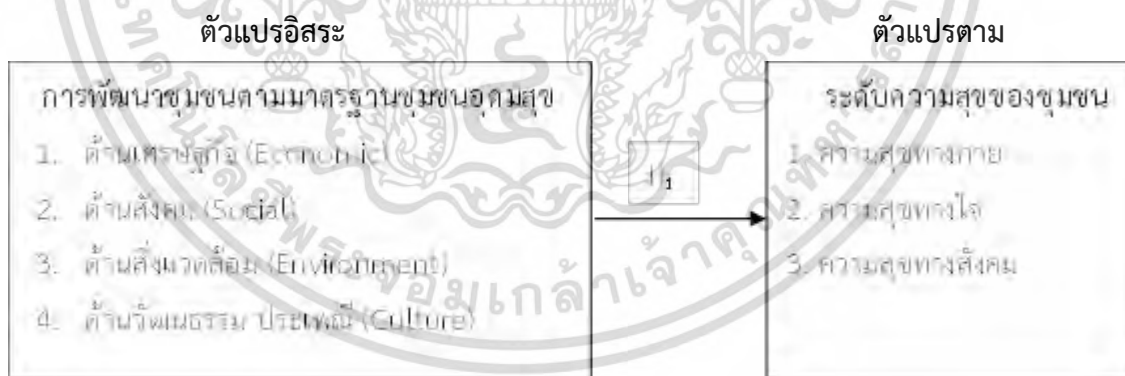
ตัวแปรอิสระ

การพัฒนาชุมชนตามมาตรฐานชุมชนอุดมสุข

1. ด้านเศรษฐกิจ (Economic)
2. ด้านสังคม (Social)
3. ด้านสิ่งแวดล้อม (Environment)
4. ด้านวัฒนธรรม ประเพณี (Culture)

$H_1$

ตัวแปรตาม

ระดับความสุขของชุมชน

1. ความสุขทางกาย
2. ความสุขทางใจ
3. ความสุขทางสังคม

จอมเกล้าเจ้าคุณ